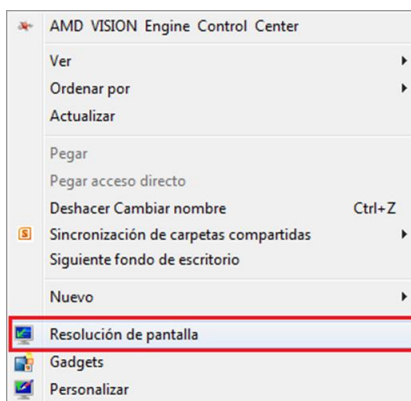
AMD VISION Engine Control Center

Ver

Ordenar por

Actualizar

Pegar

Pegar acceso directo

Deshacer Cambiar nombre Ctrl+Z

Sincronización de carpetas compartidas

Siguiente fondo de escritorio

Nuevo

Resolución de pantalla

Gadgets

Personalizar